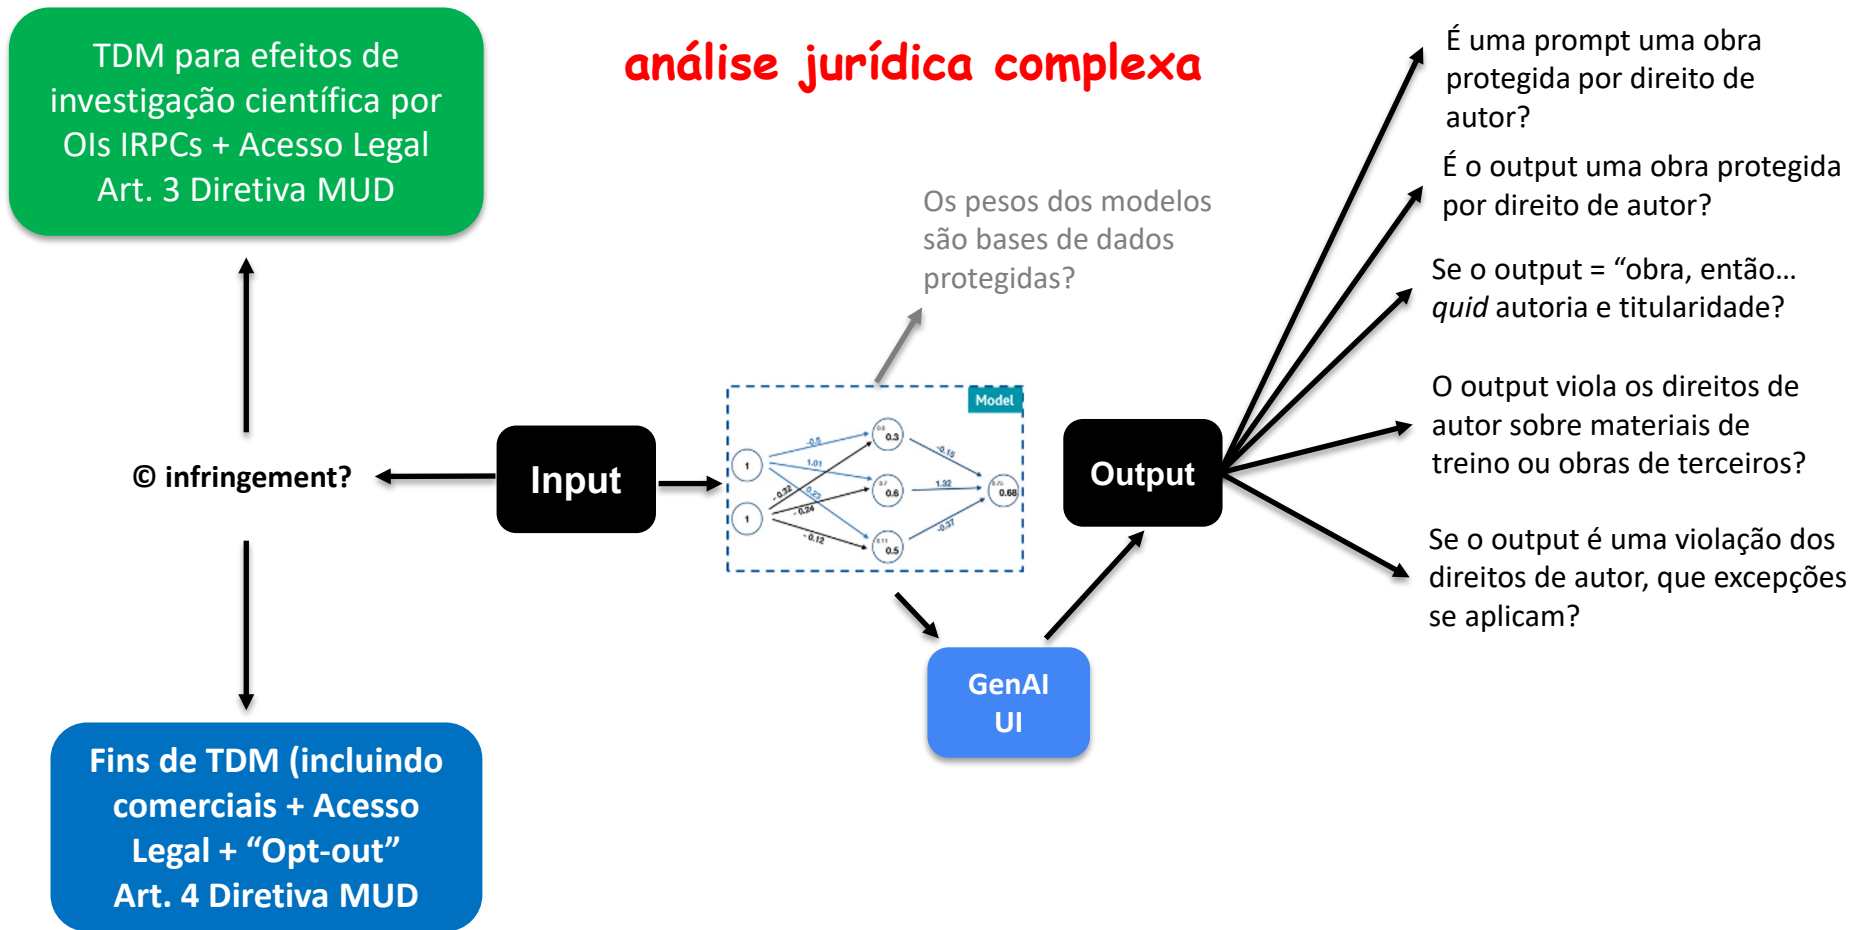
TDM para efeitos de investigação científica por OIs IRPCs + Acesso Legal Art. 3 Diretiva MUD

análise jurídica complexa

É uma prompt uma obra protegida por direito de autor?

É o output uma obra protegida por direito de autor?

Os pesos dos modelos são bases de dados protegidas?

Se o output = "obra, então… *quid* autoria e titularidade?

Model

1

1

-0.5

1.01

-0.32

0.23

-0.24

-0.12

0.3

0.6

0.5

-0.15

1.32

-0.37

0.68

© infringement?

Input

Output

O output viola os direitos de autor sobre materiais de treino ou obras de terceiros?

Se o output é uma violação dos direitos de autor, que excepções se aplicam?

GenAI UI

Fins de TDM (incluindo comerciais + Acesso Legal + "Opt-out" Art. 4 Diretiva MUD